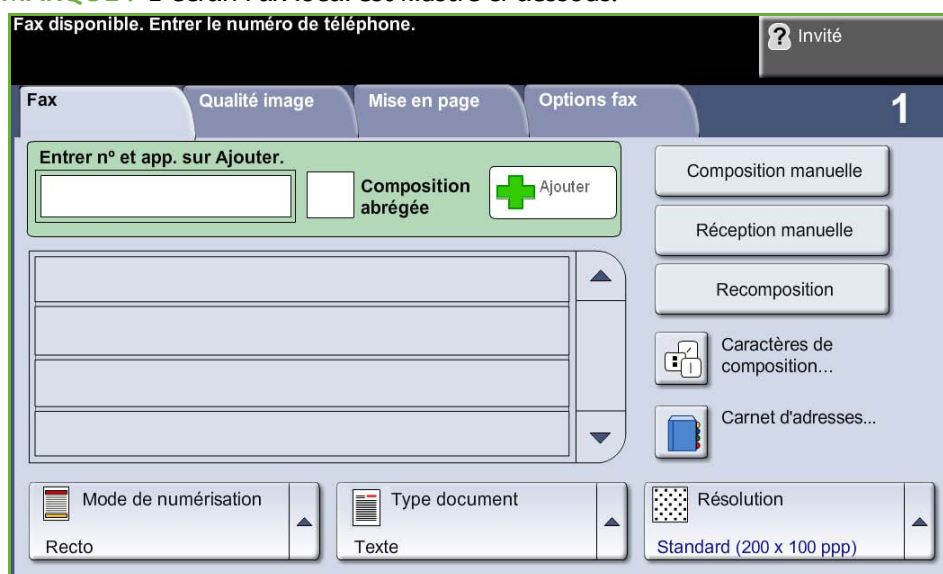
Fax disponible. Entrer le numéro de téléphone.

Invité

Fax

Qualité image

Mise en page

Options fax

1

Entrer nº et app. sur Ajouter.

Composition abrégée

Ajouter

Composition manuelle

Réception manuelle

Recomposition

Caractères de composition...

Carnet d'adresses...

Mode de numérisation

Recto

Type document

Texte

Résolution

Standard (200 x 100 ppp)